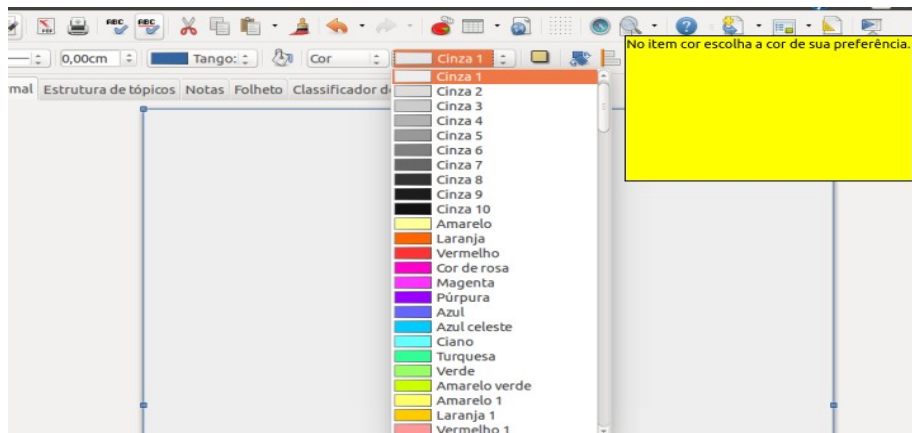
0,00cm Tango: Cor Cinza 1

No item cor escolha a cor de sua preferência.

mal Estrutura de tópicos Notas Folheto Classificador d

Cinza 1
Cinza 2
Cinza 3
Cinza 4
Cinza 5
Cinza 6
Cinza 7
Cinza 8
Cinza 9
Cinza 10
Amarelo
Laranja
Vermelho
Cor de rosa
Magenta
Púrpura
Azul
Azul celeste
Ciano
Turquesa
Verde
Amarelo verde
Amarelo 1
Laranja 1
Vermelho 1